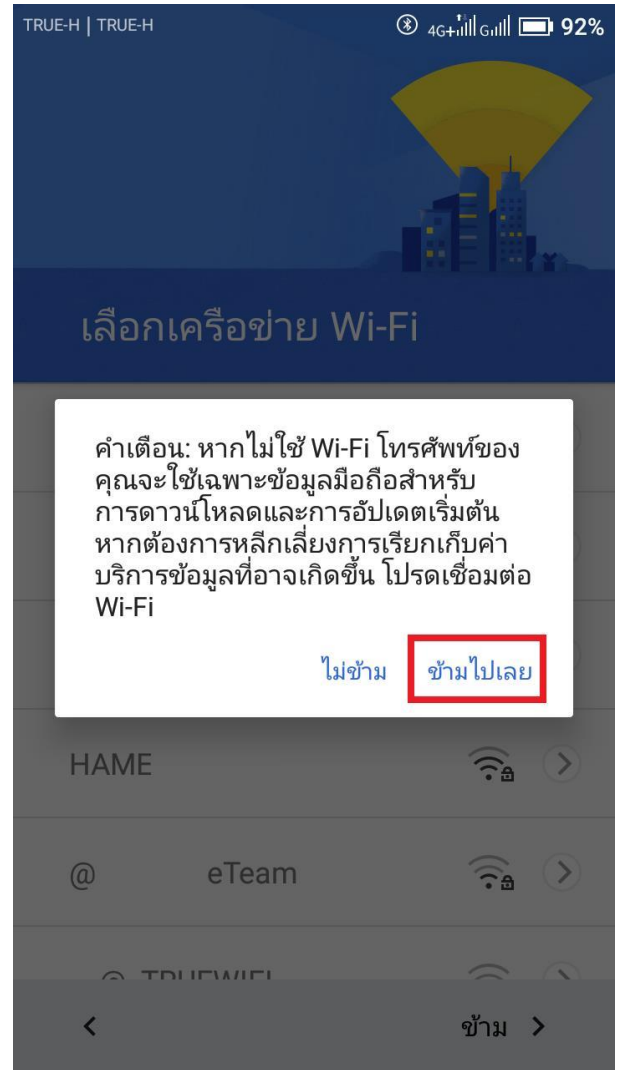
TRUE-H | TRUE-H

4G G 92%

เลือกเครือข่าย Wi-Fi

คำเตือน: หากไม่ใช้ Wi-Fi โทรศัพท์ของคุณจะใช้เฉพาะข้อมูลมือถือสำหรับการดาวน์โหลดและการอัปเดตเริ่มต้น หากต้องการหลีกเลี่ยงการเรียกเก็บค่าบริการข้อมูลที่อาจเกิดขึ้น โปรดเชื่อมต่อ Wi-Fi

ไม่ข้าม ข้ามไปเลย

HAME

@ eTeam

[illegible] TRUEWIFI

< ข้าม >